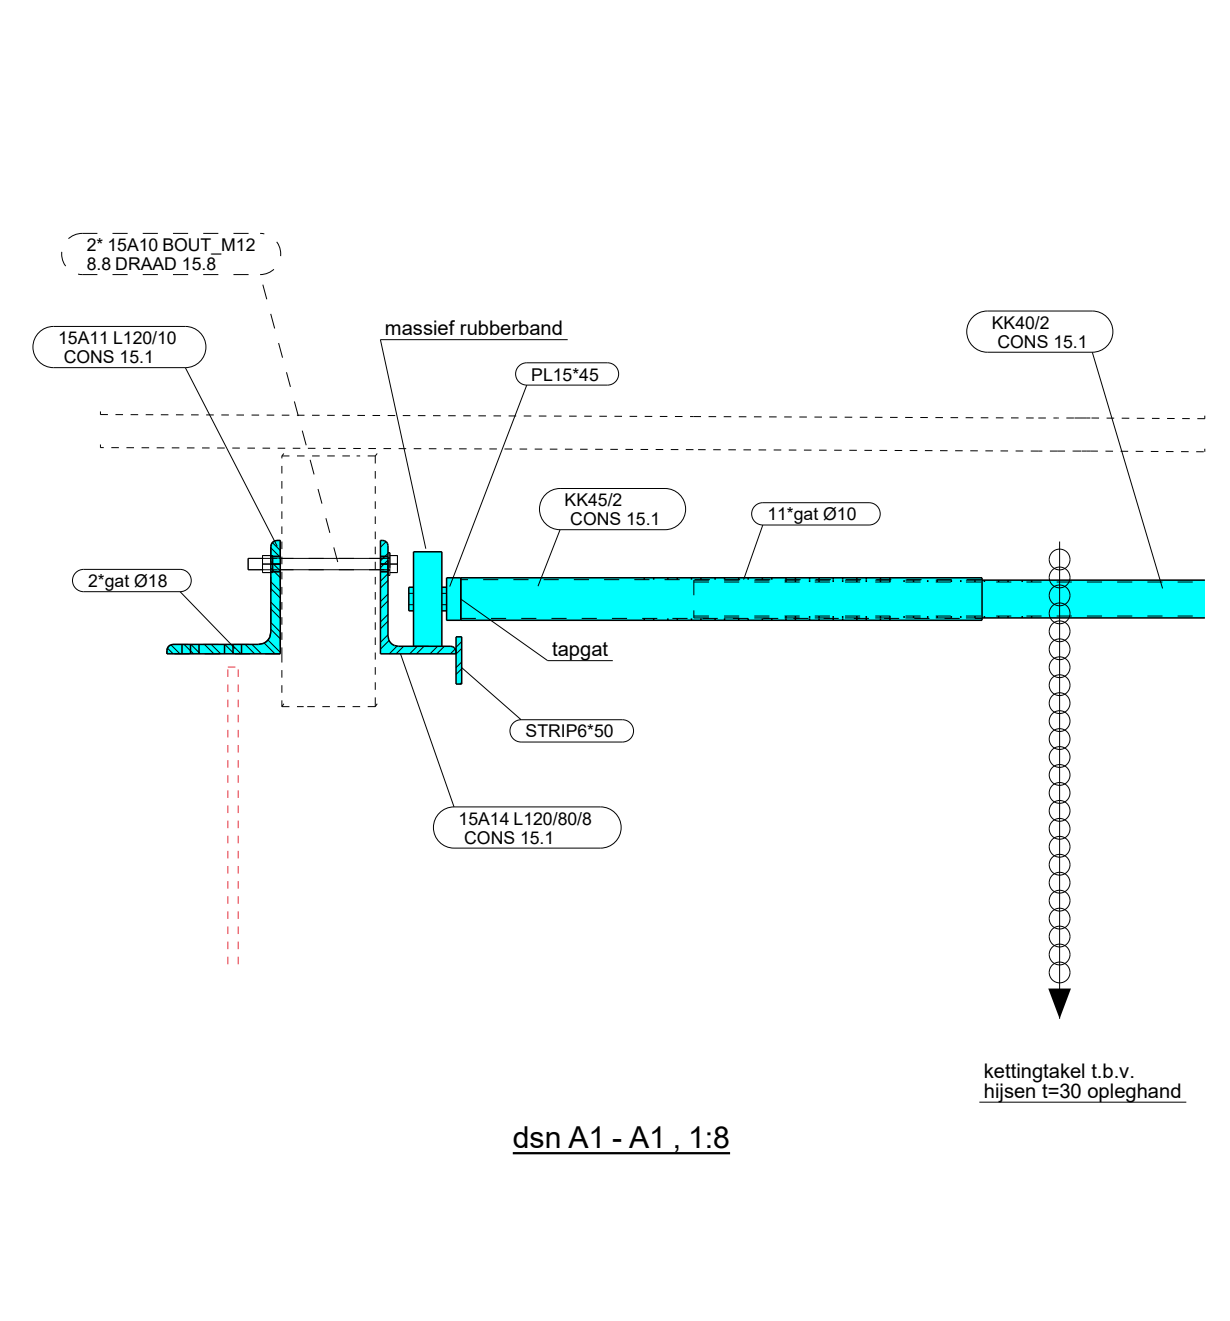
2* 15A10 BOUT_M12
8.8 DRAAD 15.8

15A11 L120/10
CONS 15.1

massief rubberband

PL15*45

KK40/2
CONS 15.1

KK45/2
CONS 15.1

11*gat Ø10

2*gat Ø18

tapgat

STRIP6*50

15A14 L120/80/8
CONS 15.1

kettingtakel t.b.v.
hijsen t=30 opleghand

dsn A1 - A1 , 1:8